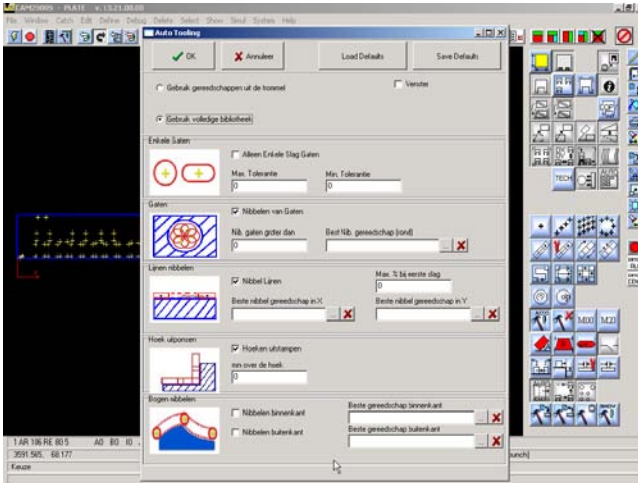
CAM2000S - PLATE v.13.21.00.00
File Window Catch Edit Define Debug Delete Select Show Seul System Help

Auto Tooling

OK
Annuleer
Load Defaults
Save Defaults

Gebruik gereedschappen uit de trommel
Venster
Gebruik volledige bibliotheek

Enkele Gaten
Alleen Enkele Slag Gaten
Max. Tolerantie
0
Min. Tolerantie
0

Gaten
Nibbelen van Gaten
Nib. gaten groter dan
0
Best Nib. gereedschap (rond)

Lijnen nibbelen
Nibbel Lijnen
Max. % bij eerste slag
0
Beste nibbel gereedschap in X
Beste nibbel gereedschap in Y

Hoek uitponsen
Hoeken uitstampen
min over de hoek
0

Bogen nibbelen
Nibbelen binnenkant
Nibbelen buitenkant
Beste gereedschap binnenkant
Beste gereedschap buitenkant

1:AR 106 RE 80 5
A0 B0 I0
3591.565, 68.177
Keuze
TECH
M00
M23
unch]